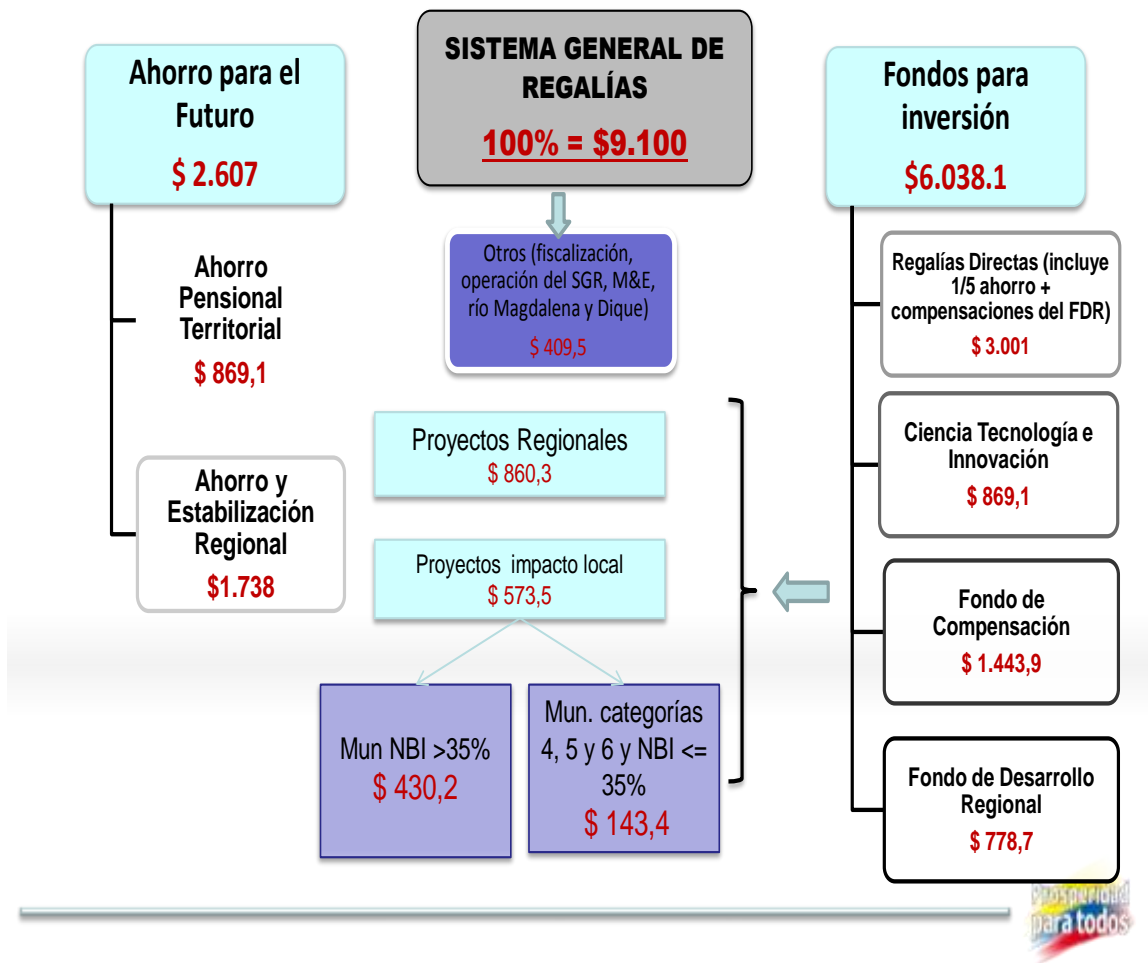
SISTEMA GENERAL DE REGALÍAS

100% = $9.100

Ahorro para el Futuro

$ 2.607

Fondos para inversión

$6.038.1

Otros (fiscalización, operación del SGR, M&E, río Magdalena y Dique)

$ 409,5

Ahorro Pensional Territorial

$ 869,1

Ahorro y Estabilización Regional

$1.738

Proyectos Regionales

$ 860,3

Proyectos impacto local

$ 573,5

Mun NBI >35%

$ 430,2

Mun. categorías 4, 5 y 6 y NBI <= 35%

$ 143,4

Regalías Directas (incluye 1/5 ahorro + compensaciones del FDR)

$ 3.001

Ciencia Tecnología e Innovación

$ 869,1

Fondo de Compensación

$ 1.443,9

Fondo de Desarrollo Regional

$ 778,7

Prosperidad para todos